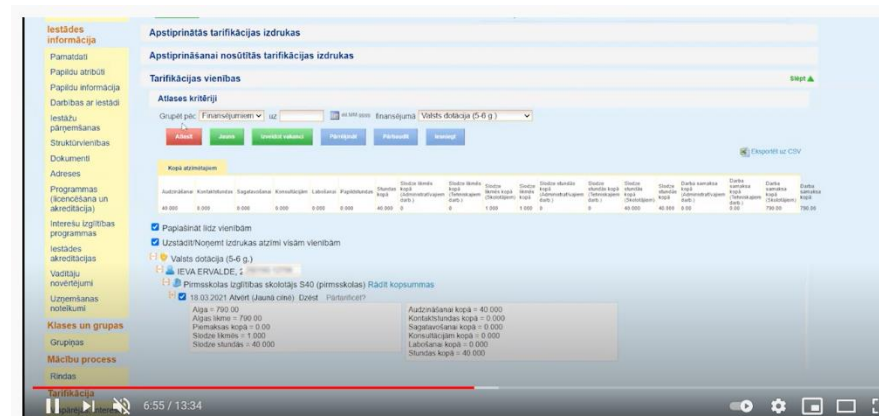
Iestādes informācija
Pamatdati
Papildu atribūti
Papildu informācija
Darbības ar iestādi
Iestāžu pārņemšanas
Struktūrvienības
Dokumenti
Adreses
Programmas (licencēšana un akreditācija)
Interešu izglītības programmas
Iestādes akreditācijas
Vadītāju novērtējumi
Uzņemšanas noteikumi
Klases un grupas
Grupiņas
Mācību process
Rindas
Tarifikācija

Apstiprinātās tarifikācijas izdrukas
Apstiprināšanai nosūtītās tarifikācijas izdrukas
Tarifikācijas vienības
Slēpt
Atlases kritēriji
Grupēt pēc Finansējumiem uz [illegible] finansējuma Valsts dotācija (5-6 g.)
Atcelt Jauns Izveidot vakanci Pārvērtēt Pārbaudīt Izvietot
Eksportēt uz CSV
Kopā atzīmētajam

| Audzināšana | Kontaktstundas | Sagatavošanās | Konsultācijām | Laboratorijas | Papildstundas | Stundas kopā | Slodze likmēs kopā (Administratīvajam darb.) | Slodze likmēs kopā (Tehniskajam darb.) | Slodze likmēs kopā (Skolotājam) | Slodze likmēs kopā | Slodze stundās kopā (Administratīvajam darb.) | Slodze stundās kopā (Tehniskajam darb.) | Slodze stundās kopā (Skolotājam) | Slodze stundās kopā | Darba samaksa kopā (Administratīvajam darb.) | Darba samaksa kopā (Tehniskajam darb.) | Darba samaksa kopā (Skolotājam) | Darba samaksa kopā |
|---|---|---|---|---|---|---|---|---|---|---|---|---|---|---|---|---|---|---|
| 40.000 | 0.000 | 0.000 | 0.000 | 0.000 | 0.000 | 40.000 | 0 | 0 | 1.000 | 1.000 | 0 | 0 | 40.000 | 40.000 | 0.00 | 0.00 | 790.00 | 790.00 |

Paplašināt līdz vienībām
Uzstādīt/Noņemt izdrukas atzīmi visām vienībām
Valsts dotācija (5-6 g.)
IEVA ERVALDE, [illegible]
Pirmsskolas izglītības skolotājs S40 (pirmsskolas) Rādīt kopsummas
18.03.2021 Atvērt (Jaunā cilne) Dzēst Pārtarificēt?
Alga = 790.00
Algas likme = 790.00
Piemaksas kopā = 0.00
Slodze likmēs = 1.000
Slodze stundās = 40.000
Audzināšanai kopā = 40.000
Kontaktstundas kopā = 0.000
Sagatavošanai kopā = 0.000
Konsultācijām kopā = 0.000
Laborantam kopā = 0.000
Stundas kopā = 40.000

6:55 / 13:34